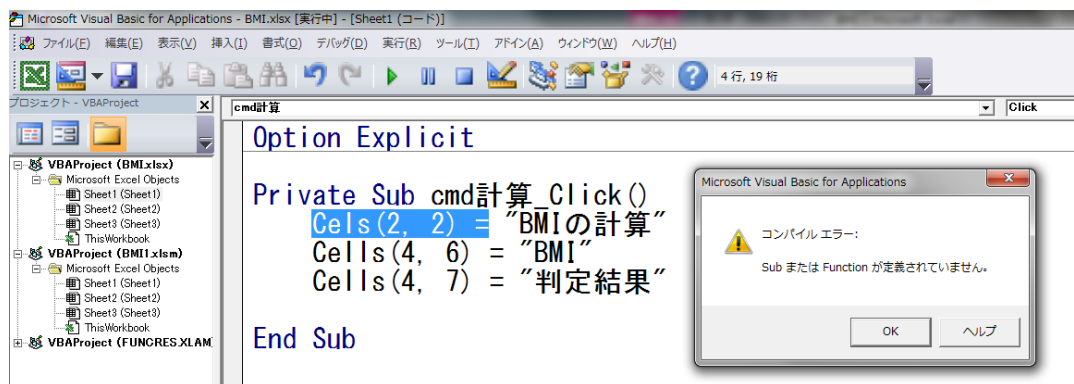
Microsoft Visual Basic for Applications - BMI.xlsx [実行中] - [Sheet1 (コード)]

ファイル(F) 編集(E) 表示(V) 挿入(I) 書式(O) デバッグ(D) 実行(R) ツール(T) アドイン(A) ウィンドウ(W) ヘルプ(H)

4 行, 19 桁

プロジェクト - VBAProject

VBAProject (BMI.xlsx)
Microsoft Excel Objects
Sheet1 (Sheet1)
Sheet2 (Sheet2)
Sheet3 (Sheet3)
ThisWorkbook
VBAProject (BMI1.xlsm)
Microsoft Excel Objects
Sheet1 (Sheet1)
Sheet2 (Sheet2)
Sheet3 (Sheet3)
ThisWorkbook
VBAProject (FUNCRES.XLAM)

cmd計算

Click

Option Explicit

Private Sub cmd計算_Click()
Cels(2, 2) = "BMIの計算"
Cells(4, 6) = "BMI"
Cells(4, 7) = "判定結果"

End Sub

Microsoft Visual Basic for Applications

コンパイル エラー:

Sub または Function が定義されていません。

OK

ヘルプ